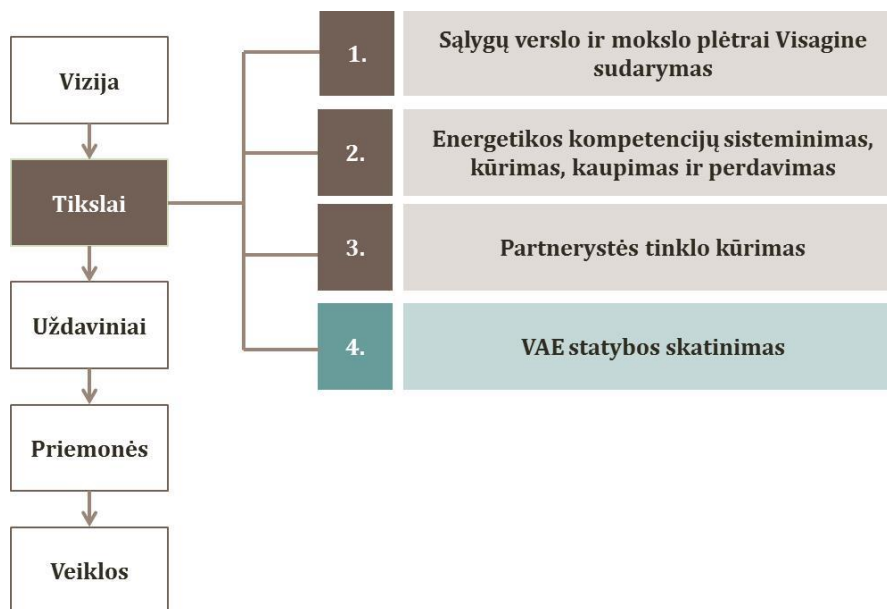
Vizija

Tikslai

Uždaviniai

Priemonės

Veiklos

1.

Sąlygų verslo ir mokslo plėtrai Visagine sudarymas

2.

Energetikos kompetencijų sisteminimas, kūrimas, kaupimas ir perdavimas

3.

Partnerystės tinklo kūrimas

4.

VAE statybos skatinimas